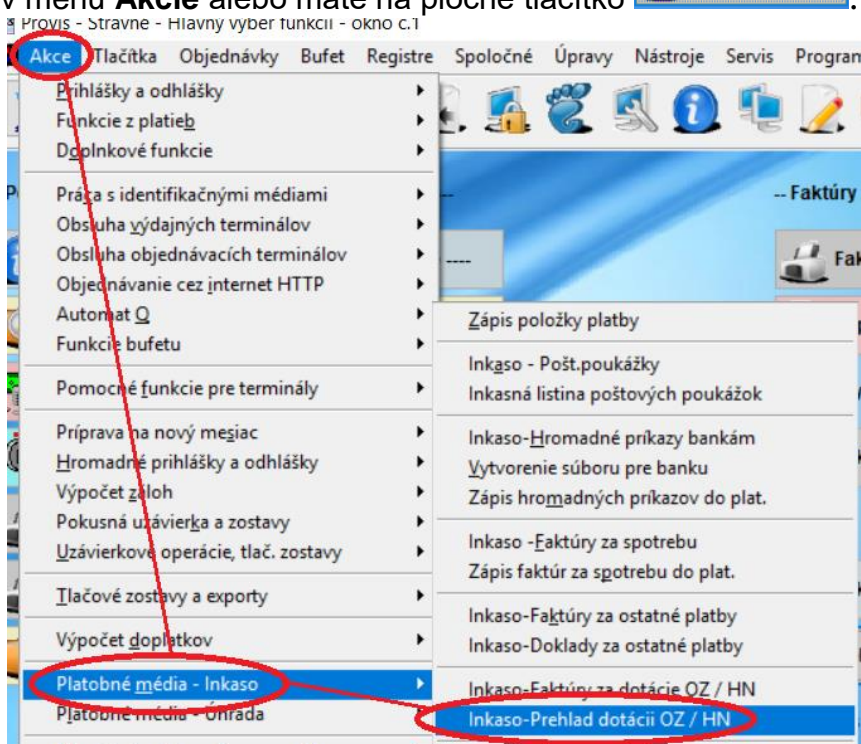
V menu **Akcie** alebo máte na ploche tlačítko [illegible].
Provis - Stravné - Hlavný výber funkcií - okno č.1

Akce Tlačítka Objednávky Bufet Registre Spoločné Úpravy Nástroje Servis Program

Prihlášky a odhlášky
Funkcie z platieb
Doplnkové funkcie
Práca s identifikačnými médiami
Obsluha výdajných terminálov
Obsluha objednávacích terminálov
Objednávanie cez internet HTTP
Automat Q
Funkcie bufetu
Pomocné funkcie pre terminály
Príprava na nový mesiac
Hromadné prihlášky a odhlášky
Výpočet záloh
Pokusná uzávierka a zostavy
Uzávierkové operácie, tlač. zostavy
Tlačové zostavy a exporty
Výpočet doplatkov
Platobné média - Inkaso
Platobné média - Úhrada

-- Faktúry
Fak

Zápis položky platby
Inkaso - Pošt.poukážky
Inkasná listina poštových poukážok
Inkaso-Hromadné príkazy bankám
Vytvorenie súboru pre banku
Zápis hromadných príkazov do plat.
Inkaso -Faktúry za spotrebu
Zápis faktúr za spotrebu do plat.
Inkaso-Faktúry za ostatné platby
Inkaso-Doklady za ostatné platby
Inkaso-Faktúry za dotácie OZ / HN
Inkaso-Prehlad dotácií OZ / HN